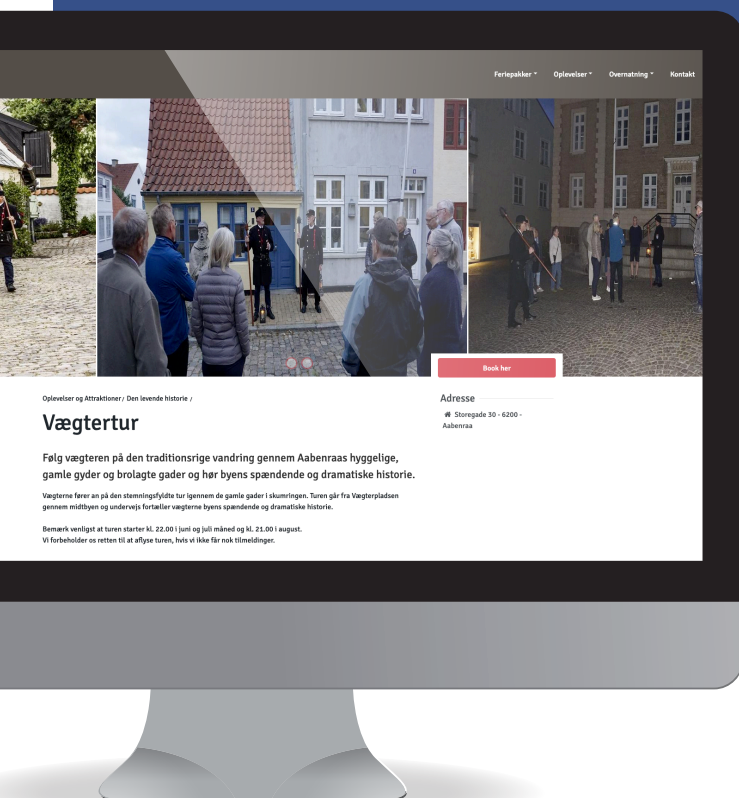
Feriepakker ▾ Oplevelser ▾ Overnatning ▾ Kontakt

Book her

Oplevelser og Attraktioner / Den levende historie /

Vægtertur

Følg vægteren på den traditionsrige vandring gennem Aabenraas hyggelige, gamle gyder og brolagte gader og hør byens spændende og dramatiske historie.

Vægterne fører an på den stemningsfyldte tur igennem de gamle gader i skumringen. Turen går fra Vægterpladsen gennem midtbyen og undervejs fortæller vægterne byens spændende og dramatiske historie.

Bemærk venligst at turen starter kl. 22.00 i juni og juli måned og kl. 21.00 i august.
Vi forbeholder os retten til at aflyse turen, hvis vi ikke får nok tilmeldinger.

Adresse

Storegade 30 - 6200 - Aabenraa